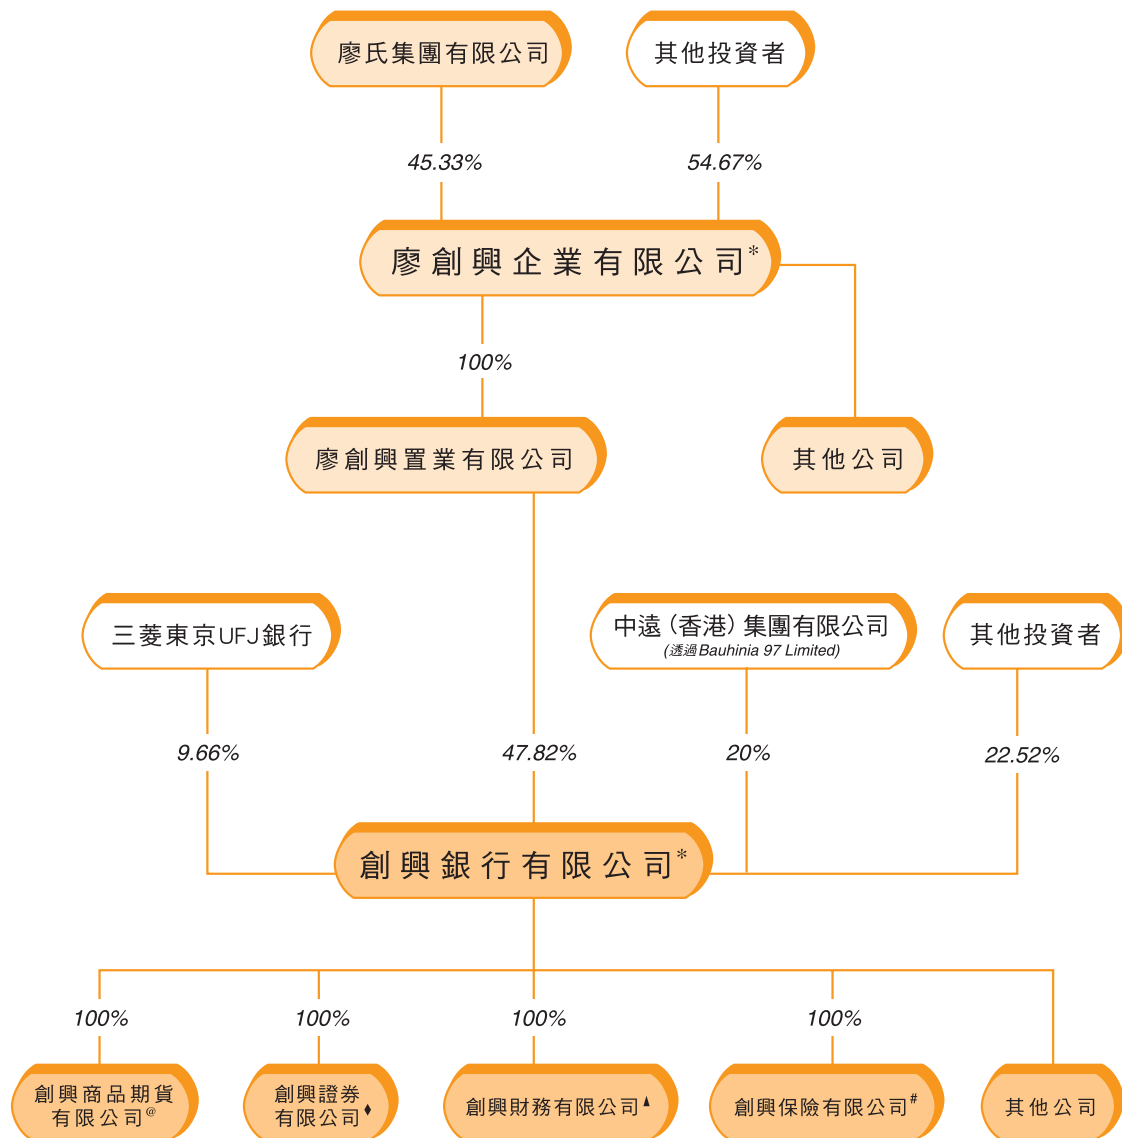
廖氏集團有限公司

其他投資者

45.33%

54.67%

廖創興企業有限公司*

100%

廖創興置業有限公司

其他公司

三菱東京UFJ銀行

中遠(香港)集團有限公司
(透過Bauhinia 97 Limited)

其他投資者

9.66%

47.82%

20%

22.52%

創興銀行有限公司*

100%

100%

100%

100%

創興商品期貨有限公司@

創興證券有限公司♦

創興財務有限公司▲

創興保險有限公司#

其他公司